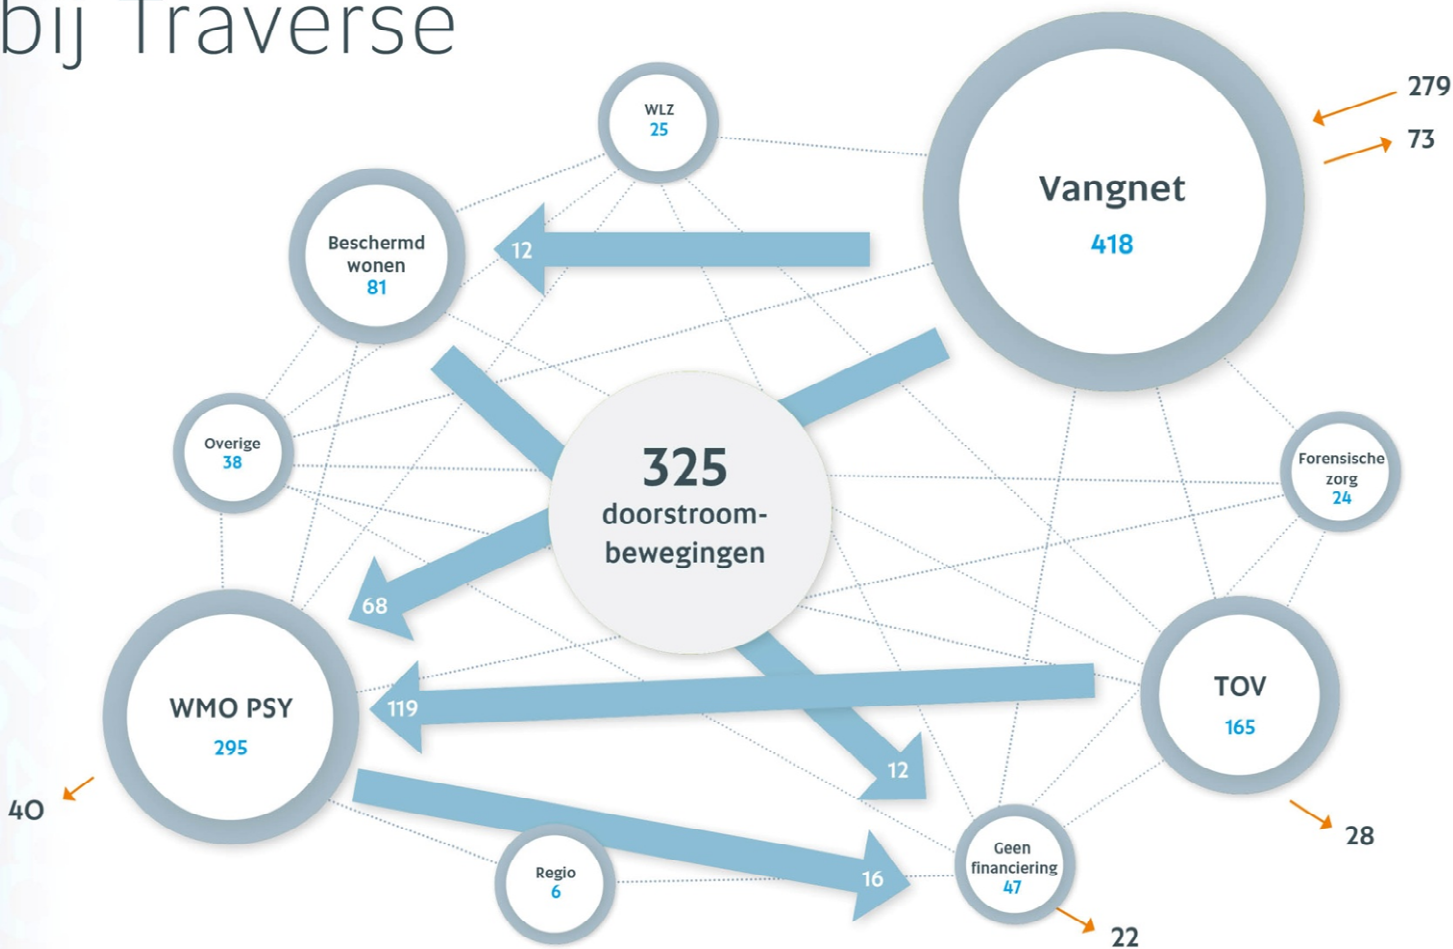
bij Traverse

WLZ
25

Vangnet
418

279
73

Beschermd wonen
81

12

Overige
38

325
doorstroombewegingen

Forensische zorg
24

68

WMO PSY
295

119

TOV
165

12

40

16

Regio
6

Geen financiering
47

28

22